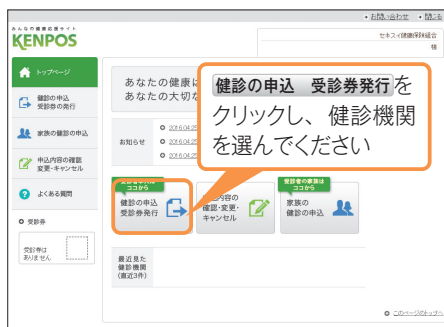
・お問い合わせ ・閉じる

みんなの健康応援サイト
KENPOS

セキスイ健康保険組合
様

トップページ

健診の申込
受診券の発行

家族の健診の申込

申込内容の確認
変更・キャンセル

よくある質問

受診券

受診券は
ありません

あなたの健康に
あなたの大切な

お知らせ
2016.04.25
2016.04.25
2016.04.25

ココから
健診の申込
受診券発行

申込内容の
確認・変更・
キャンセル

受診者の家族は
ココから
家族の
健診の申込

最近見た
健診機関
(最近3件)

このページのトップへ

健診の申込　受診券発行をクリックし、健診機関を選んでください